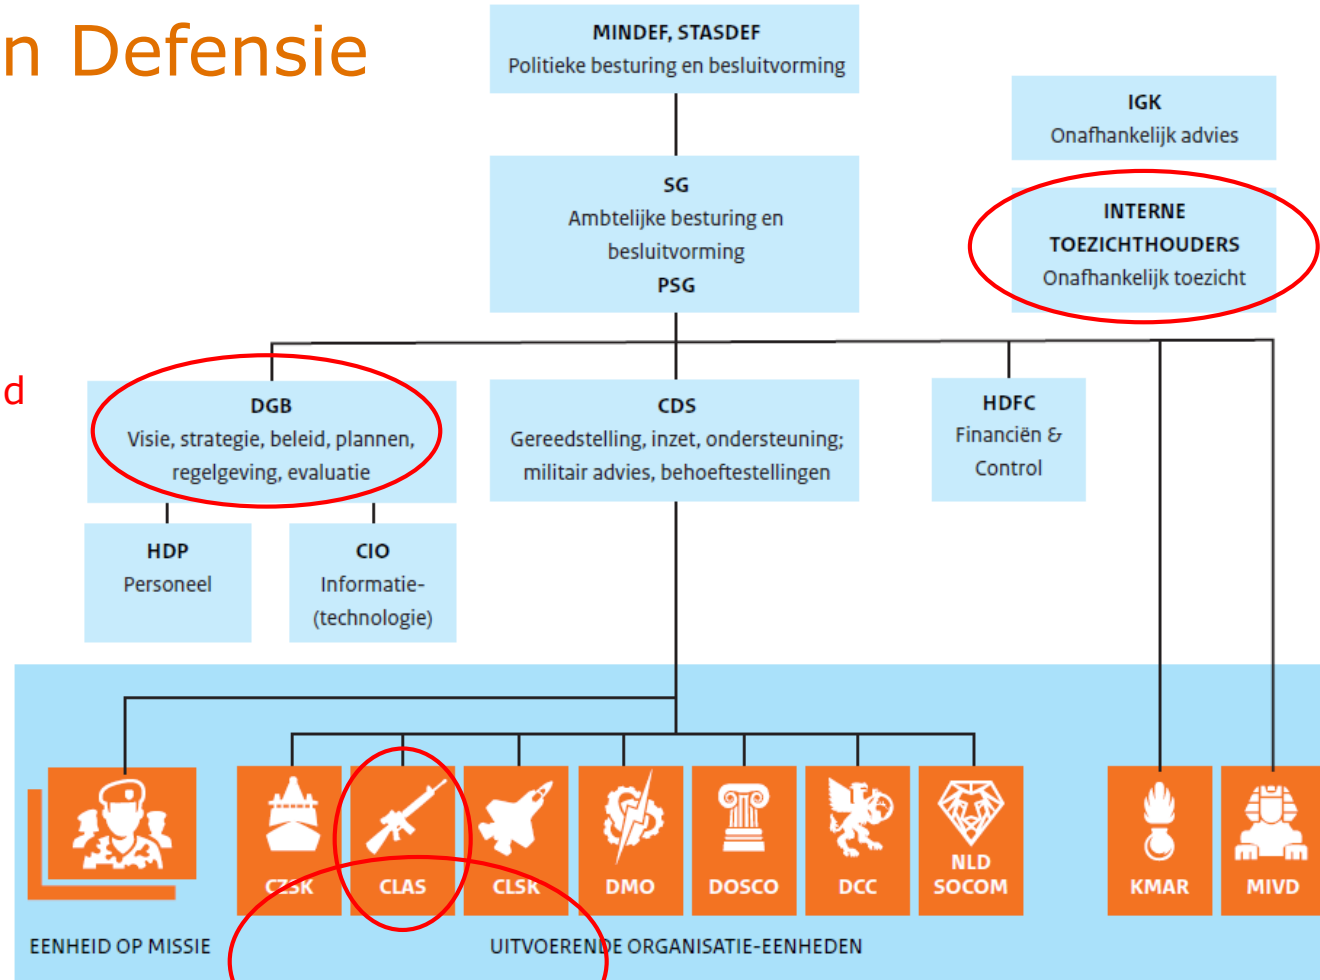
n Defensie

MINDEF, STASDEF
Politieke besturing en besluitvorming

IGK
Onafhankelijk advies

SG
Ambtelijke besturing en besluitvorming
PSG

INTERNE TOEZICHTHOUDERS
Onafhankelijk toezicht

d

DGB
Visie, strategie, beleid, plannen, regelgeving, evaluatie

CDS
Gereedstelling, inzet, ondersteuning; militair advies, behoeftestellingen

HDFC
Financiën & Control

HDP
Personeel

CIO
Informatie-(technologie)

CZSK

CLAS

CLSK

DMO

DOSCO

DCC

NLD SOCOM

KMAR

MIVD

EENHEID OP MISSIE

UITVOERENDE ORGANISATIE-EENHEDEN